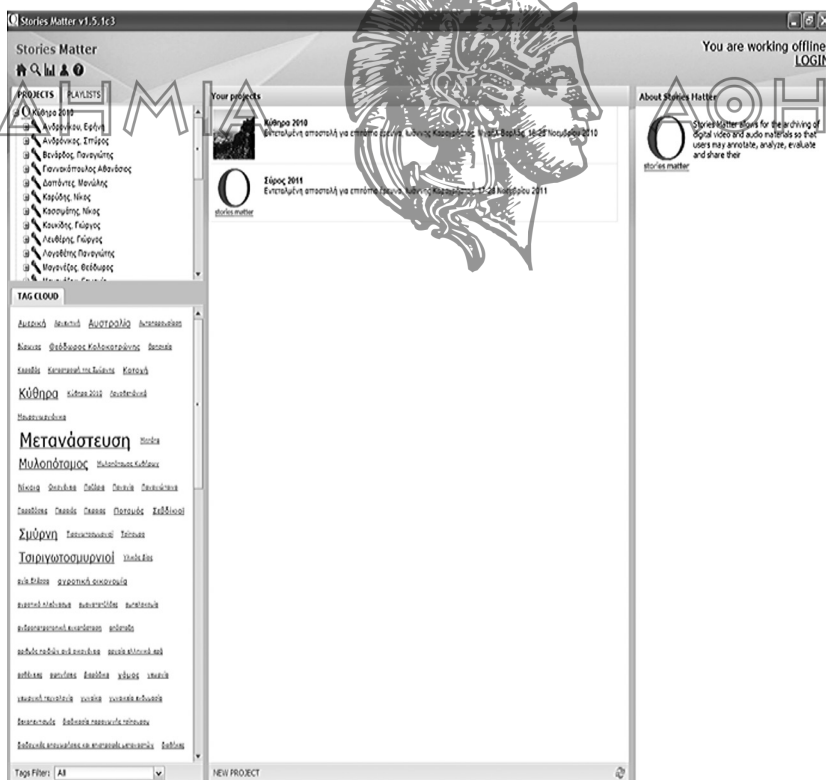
Stories Matter v1.5.1c3

Stories Matter

You are working offline
LOGIN

ΔΗΜΙΑ ΑΘΗ

PROJECTS PLAYLISTS

Κύθηρα 2010
Ανδρόνικου, Εφίγη
Ανδρόνικος, Σπύρος
Βενάρδος, Παναγιώτης
Γιαννακόπουλος Αθανάσιος
Δαπόντες, Μανώλης
Καρύδης, Νίκος
Κασιμάτης, Νίκος
Κουκίδης, Γιώργος
Λευθέρης, Γιώργος
Λογοθέτης Παναγιώτης
Μαγονέζος, Θεόδωρος

TAG CLOUD

Αμερική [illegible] Αυστραλία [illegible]
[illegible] Θεόδωρος Κολοκοτρώνης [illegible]
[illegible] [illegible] Κατοχή
Κύθηρα Κύθηρα 2010 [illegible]
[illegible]
Μετανάστευση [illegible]
Μυλοπόταμος Μυλοπόταμος Κυθήρων
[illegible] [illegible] Παιδεία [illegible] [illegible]
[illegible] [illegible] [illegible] Ποταμός Σεβδίκιοϊ
Σμύρνη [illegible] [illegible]
Τσιριγωτοσμυρνιοί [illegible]
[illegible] αγροτική οικονομία
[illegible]
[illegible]
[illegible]
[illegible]
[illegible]
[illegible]

Tags Filter: All

Your projects

Κύθηρα 2010
Εντεταλμένη αποστολή για επιτόπια έρευνα, κώδικας Καρσαμάς, Μυλοπόταμος, 18-28 Νοεμβρίου 2010

Σύρος 2011
Εντεταλμένη αποστολή για επιτόπια έρευνα, κώδικας Καρσαμάς, 17-28 Νοεμβρίου 2011

stories matter

NEW PROJECT

About Stories Matter

Stories Matter allows for the archiving of digital video and audio materials so that users may annotate, analyze, evaluate and share their

stories matter